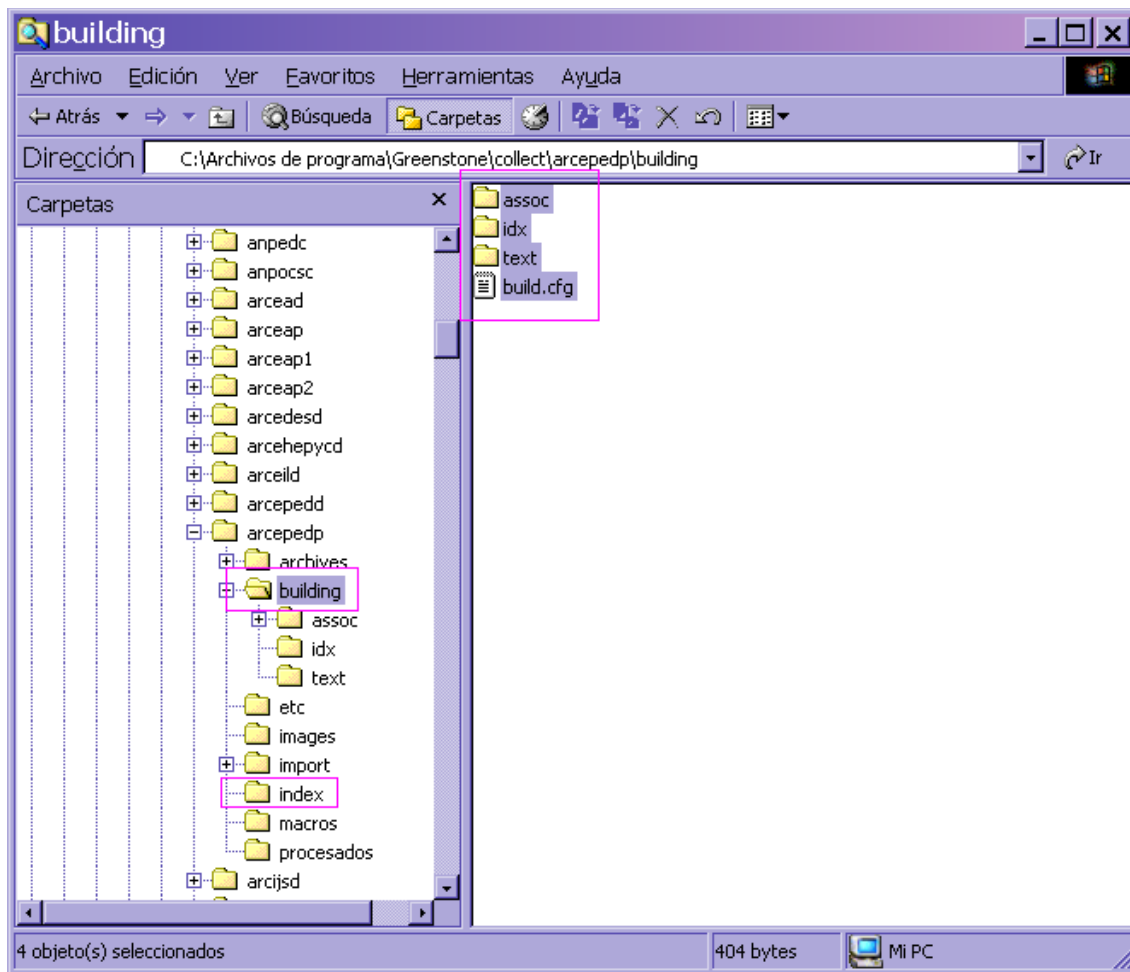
building

Archivo Edición Ver Favoritos Herramientas Ayuda

Atrás Búsqueda Carpetas

Dirección C:\Archivos de programa\Greenstone\collect\arcepedp\building Ir

Carpetas

anpedc
anpocsc
arcead
arceap
arceap1
arceap2
arcedesd
arcehepycd
arceild
arcepedd
arcepedp
archives
building
assoc
idx
text
etc
images
import
index
macros
procesados
arcijsd

assoc
idx
text
build.cfg

4 objeto(s) seleccionados 404 bytes Mi PC